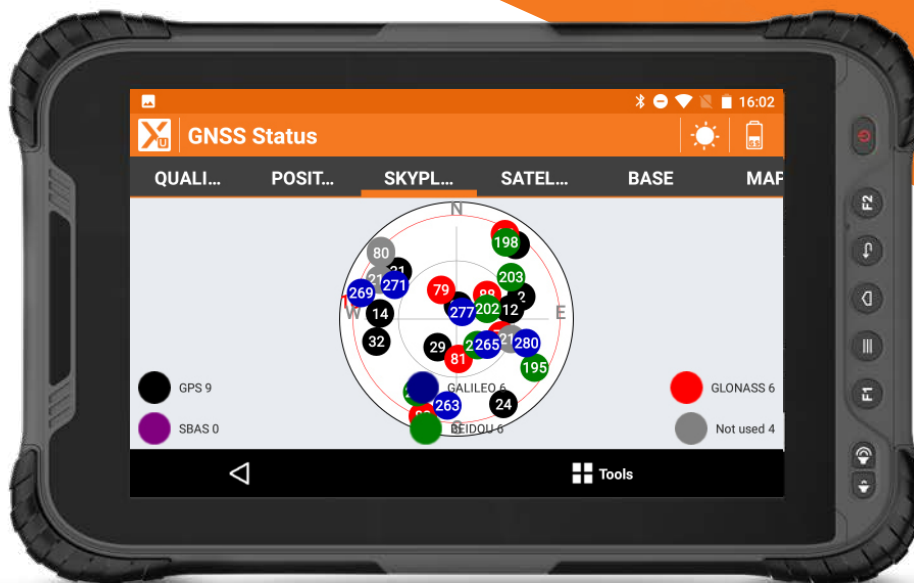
16:02

GNSS Status

QUALI... POSIT... SKYPL... SATEL... BASE MAP

N
W
E

80
21
198
203
269
271
79
89
2
12
14
277
202
32
29
81
2
265
280
21
195
24
263

GPS 9
GALILEO 6
GLONASS 6
SBAS 0
BEIDOU 6
Not used 4

Tools

F2
F1